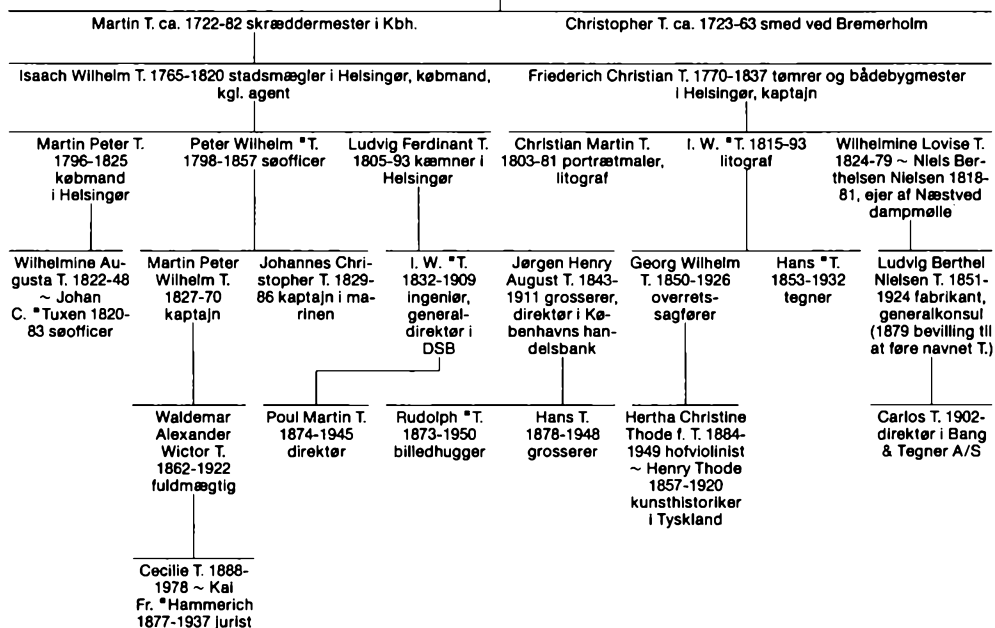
Martin T. ca. 1722-82 skræddermester i Kbh.

Christopher T. ca. 1723-63 smed ved Bremerholm

Isaach Wilhelm T. 1765-1820 stadsmægler i Helsingør, købmand, kgl. agent

Friederich Christian T. 1770-1837 tømrer og bådebygmester i Helsingør, kaptajn

Martin Peter T. 1796-1825 købmand i Helsingør

Peter Wilhelm *T. 1798-1857 søofficer

Ludvig Ferdinant T. 1805-93 kæmner i Helsingør

Christian Martin T. 1803-81 portrætmaler, litograf

I. W. *T. 1815-93 litograf

Wilhelmine Lovise T. 1824-79 ~ Niels Berthelsen Nielsen 1818-81, ejer af Næstved dampmølle

Wilhelmine Augusta T. 1822-48 ~ Johan C. *Tuxen 1820-83 søofficer

Martin Peter Wilhelm T. 1827-70 kaptajn

Johannes Christopher T. 1829-86 kaptajn i marinen

I. W. *T. 1832-1909 ingeniør, generaldirektør i DSB

Jørgen Henry August T. 1843-1911 grosserer, direktør i Københavns handelsbank

Georg Wilhelm T. 1850-1926 overretssagfører

Hans *T. 1853-1932 tegner

Ludvig Berthel Nielsen T. 1851-1924 fabrikant, generalkonsul (1879 bevilling til at føre navnet T.)

Waldemar Alexander Wictor T. 1862-1922 fuldmægtig

Poul Martin T. 1874-1945 direktør

Rudolph *T. 1873-1950 billedhugger

Hans T. 1878-1948 grosserer

Hertha Christine Thode f. T. 1884-1949 hofviolinist ~ Henry Thode 1857-1920 kunsthistoriker i Tyskland

Carlos T. 1902- direktør i Bang & Tegner A/S

Cecilie T. 1888-1978 ~ Kai Fr. *Hammerich 1877-1937 jurist